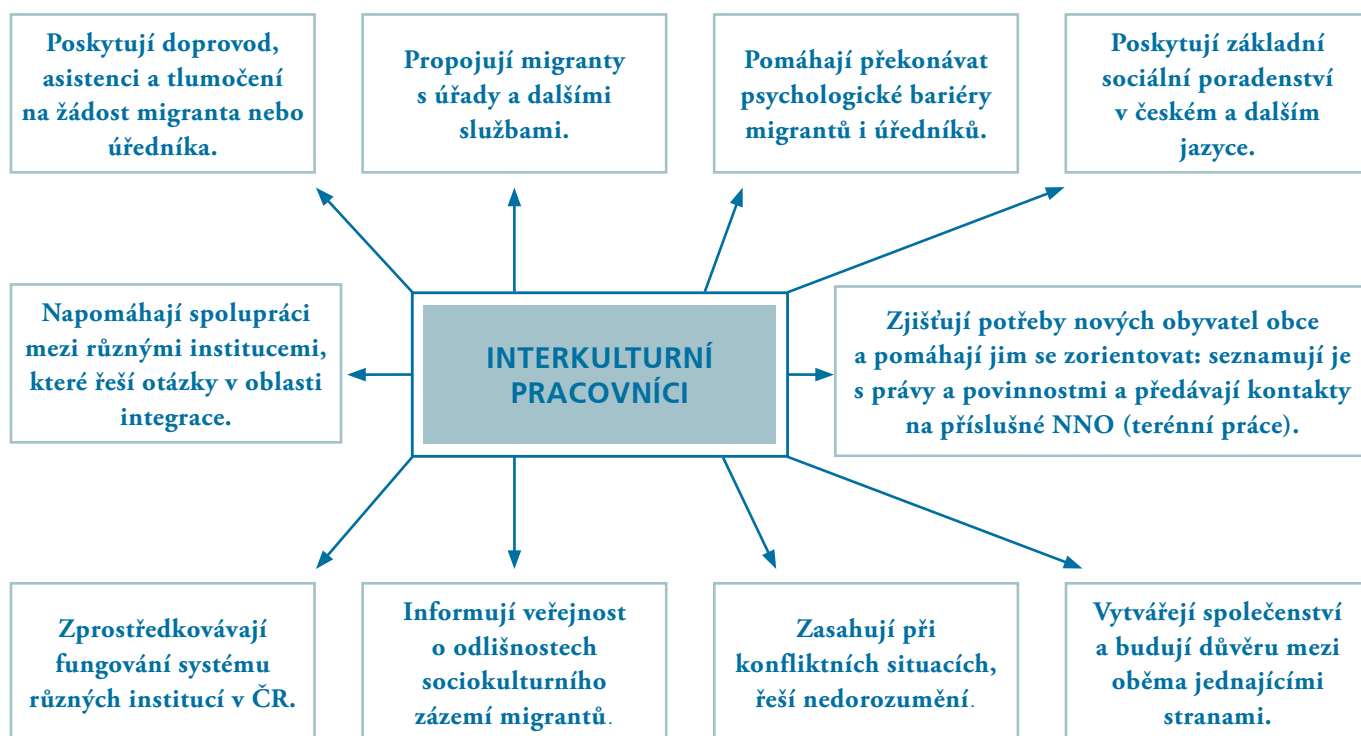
Poskytují doprovod, asistenci a tlumočení na žádost migranta nebo úředníka.

Propojují migranty s úřady a dalšími službami.

Pomáhají překonávat psychologické bariéry migrantů i úředníků.

Poskytují základní sociální poradenství v českém a dalším jazyce.

Napomáhají spolupráci mezi různými institucemi, které řeší otázky v oblasti integrace.

INTERKULTURNÍ PRACOVNÍCI

Zjišťují potřeby nových obyvatel obce a pomáhají jim se zorientovat: seznamují je s právy a povinnostmi a předávají kontakty na příslušné NNO (terénní práce).

Zprostředkovávají fungování systému různých institucí v ČR.

Informují veřejnost o odlišnostech sociokulturního zázemí migrantů.

Zasahují při konfliktních situacích, řeší nedorozumění.

Vytvářejí společenství a budují důvěru mezi oběma jednajícími stranami.